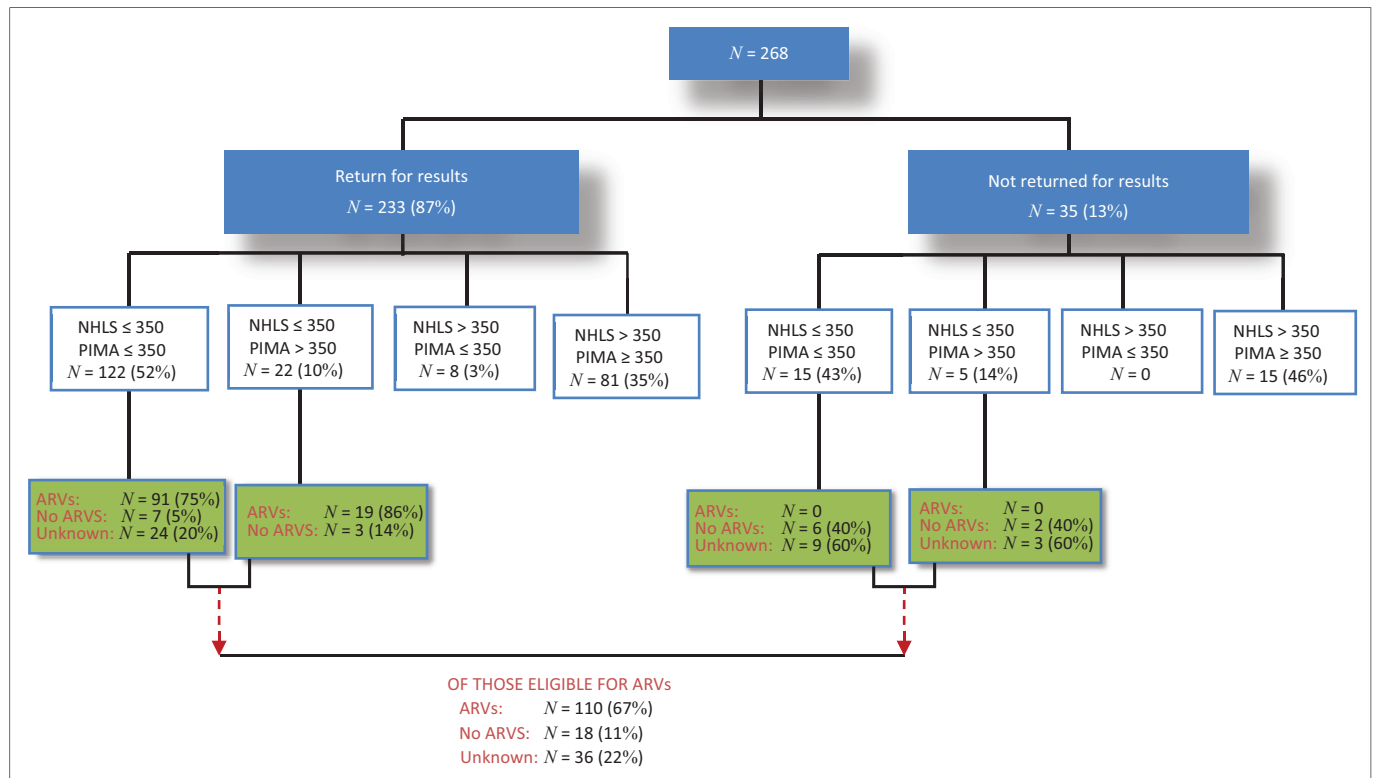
$N$ = 268

Return for results
$N$ = 233 (87%)

Not returned for results
$N$ = 35 (13%)

NHLS ≤ 350
PIMA ≤ 350
$N$ = 122 (52%)

NHLS ≤ 350
PIMA > 350
$N$ = 22 (10%)

NHLS > 350
PIMA ≤ 350
$N$ = 8 (3%)

NHLS > 350
PIMA ≥ 350
$N$ = 81 (35%)

NHLS ≤ 350
PIMA ≤ 350
$N$ = 15 (43%)

NHLS ≤ 350
PIMA > 350
$N$ = 5 (14%)

NHLS > 350
PIMA ≤ 350
$N$ = 0

NHLS > 350
PIMA ≥ 350
$N$ = 15 (46%)

ARVs: $N$ = 91 (75%)
No ARVS: $N$ = 7 (5%)
Unknown: $N$ = 24 (20%)

ARVs: $N$ = 19 (86%)
No ARVS: $N$ = 3 (14%)

ARVs: $N$ = 0
No ARVs: $N$ = 6 (40%)
Unknown: $N$ = 9 (60%)

ARVs: $N$ = 0
No ARVs: $N$ = 2 (40%)
Unknown: $N$ = 3 (60%)

OF THOSE ELIGIBLE FOR ARVs
ARVs: $N$ = 110 (67%)
No ARVS: $N$ = 18 (11%)
Unknown: $N$ = 36 (22%)